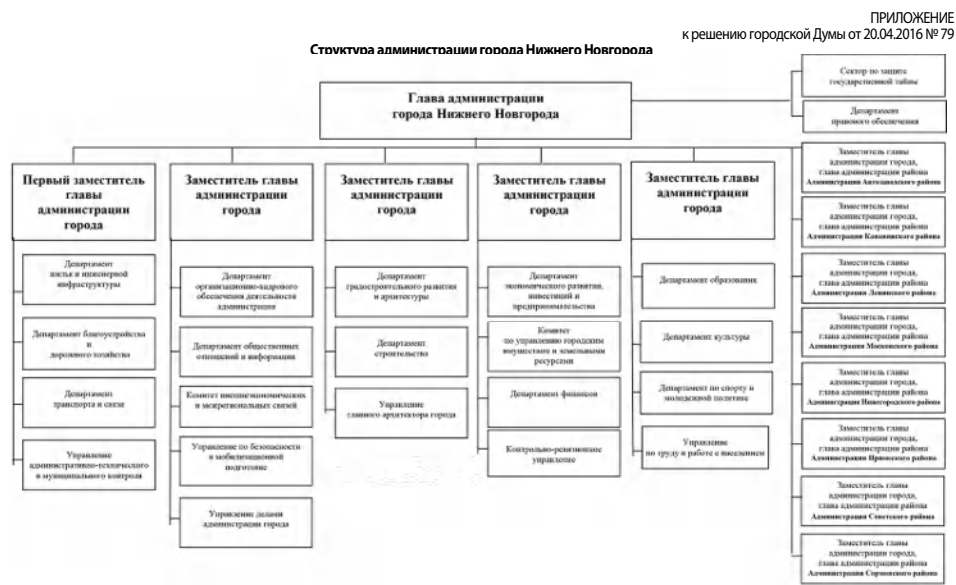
ПРИЛОЖЕНИЕ
к решению городской Думы от 20.04.2016 № 79

Структура администрации города Нижнего Новгорода

Глава администрации города Нижнего Новгорода

Сектор по защите государственной тайны

Департамент правового обеспечения

Первый заместитель главы администрации города

Департамент жилья и инженерной инфраструктуры

Департамент благоустройства и дорожного хозяйства

Департамент транспорта и связи

Управление административно-технического и муниципального контроля

Заместитель главы администрации города

Департамент организационно-кадрового обеспечения деятельности администрации

Департамент общественных отношений и информации

Комитет внешнеэкономических и межрегиональных связей

Управление по безопасности и мобилизационной подготовке

Управление делами администрации города

Заместитель главы администрации города

Департамент градостроительного развития и архитектуры

Департамент строительства

Управление главного архитектора города

Заместитель главы администрации города

Департамент экономического развития, инвестиций и предпринимательства

Комитет по управлению городским имуществом и земельными ресурсами

Департамент финансов

Контрольно-ревизионное управление

Заместитель главы администрации города

Департамент образования

Департамент культуры

Департамент по спорту и молодежной политике

Управление по труду и работе с населением

Заместитель главы администрации города, глава администрации района Администрация Автозаводского района

Заместитель главы администрации города, глава администрации района Администрация Канавинского района

Заместитель главы администрации города, глава администрации района Администрация Ленинского района

Заместитель главы администрации города, глава администрации района Администрация Московского района

Заместитель главы администрации города, глава администрации района Администрация Нижегородского района

Заместитель главы администрации города, глава администрации района Администрация Приокского района

Заместитель главы администрации города, глава администрации района Администрация Советского района

Заместитель главы администрации города, глава администрации района Администрация Сормовского района